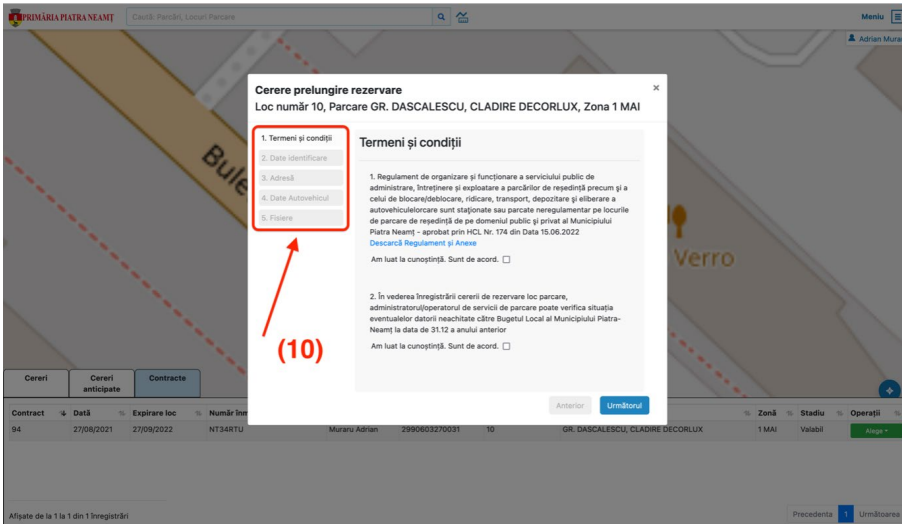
PRIMĂRIA PIATRA NEAMȚ

Caută: Parcări, Locuri Parcare

Meniu

Adrian Mura

Bule

Verro

Cerere prelungire rezervare

Loc număr 10, Parcare GR. DASCALESCU, CLADIRE DECORLUX, Zona 1 MAI

1. Termeni și condiții
2. Date identificare
3. Adresă
4. Date Autovehicul
5. Fisiere

(10)

Termeni și condiții

1. Regulament de organizare și funcționare a serviciului public de administrare, întreținere și exploatare a parcărilor de reședință precum și a celui de blocare/deblocare, ridicare, transport, depozitare și eliberare a autovehiculelorcare sunt staționate sau parcate neregulamentar pe locurile de parcare de reședință de pe domeniul public și privat al Municipiului Piatra Neamț - aprobat prin HCL Nr. 174 din Data 15.06.2022

Descarcă Regulament și Anexe

Am luat la cunoștință. Sunt de acord.

2. În vederea înregistrării cererii de rezervare loc parcare, administratorul/operatorul de servicii de parcare poate verifica situația eventualelor datorii neachitate către Bugetul Local al Municipiului Piatra-Neamț la data de 31.12 a anului anterior

Am luat la cunoștință. Sunt de acord.

Anterior

Următorul

Cereri | Cereri anticipate | Contracte

| Contract | Dată | Expirare loc | Număr înm | | | | | Zonă | Stadiu | Operații |
|---|---|---|---|---|---|---|---|---|---|---|
| 94 | 27/08/2021 | 27/09/2022 | NT34RTU | Muraru Adrian | 2990603270031 | 10 | GR. DASCALESCU, CLADIRE DECORLUX | 1 MAI | Valabil | Alege |

Afișate de la 1 la 1 din 1 înregistrări

Precedenta 1 Următoarea